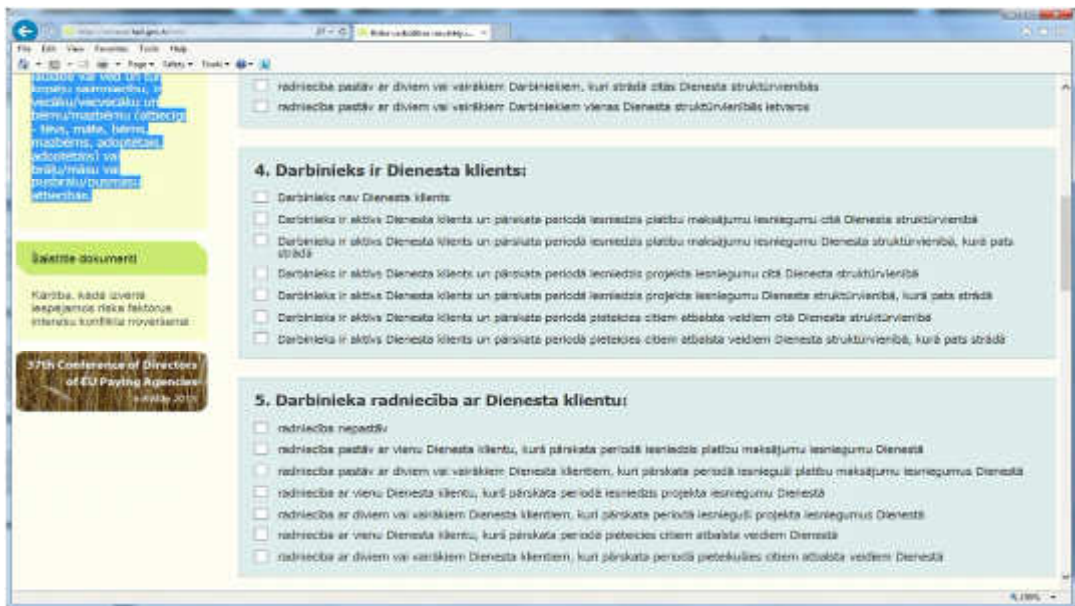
File Edit View Favorites Tools Help

Page ▾ Safety ▾ Tools ▾

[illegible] vai vēl ūn ēj kopēju saimniecību, ir vecāku/vecvecāku un bērnu/mazbērnu (attiecīgi - tēvs, māte, bērns, mazbērns, adoptētājs, adoptētais) vai brāļu/māsu vai pusbrāļu/pusmāsu attiecībās.

Saistītie dokumenti

Kārtība, kādā izvērtē iespējamos riska faktorus interešu konflikta novēršanai

37th Conference of Directors of EU Paying Agencies

radniecība pastāv ar diviem vai vairākiem Darbiniekiem, kuri strādā citās Dienesta struktūrvienībās

radniecība pastāv ar diviem vai vairākiem Darbiniekiem vienas Dienesta struktūrvienības ietvaros

4. Darbinieks ir Dienesta klients:

Darbinieks nav Dienesta klients

Darbinieks ir aktīvs Dienesta klients un pārskata periodā iesniedzis platību maksājumu iesniegumu citā Dienesta struktūrvienībā

Darbinieks ir aktīvs Dienesta klients un pārskata periodā iesniedzis platību maksājumu iesniegumu Dienesta struktūrvienībā, kurā pats strādā

Darbinieks ir aktīvs Dienesta klients un pārskata periodā iesniedzis projekta iesniegumu citā Dienesta struktūrvienībā

Darbinieks ir aktīvs Dienesta klients un pārskata periodā iesniedzis projekta iesniegumu Dienesta struktūrvienībā, kurā pats strādā

Darbinieks ir aktīvs Dienesta klients un pārskata periodā pieteicies citiem atbalsta veidiem citā Dienesta struktūrvienībā

Darbinieks ir aktīvs Dienesta klients un pārskata periodā pieteicies citiem atbalsta veidiem Dienesta struktūrvienībā, kurā pats strādā

5. Darbinieka radniecība ar Dienesta klientu:

radniecība nepastāv

radniecība pastāv ar vienu Dienesta klientu, kurš pārskata periodā iesniedzis platību maksājumu iesniegumu Dienestā

radniecība pastāv ar diviem vai vairākiem Dienesta klientiem, kuri pārskata periodā iesnieguši platību maksājumu iesniegumus Dienestā

radniecība ar vienu Dienesta klientu, kurš pārskata periodā iesniedzis projekta iesniegumu Dienestā

radniecība ar diviem vai vairākiem Dienesta klientiem, kuri pārskata periodā iesnieguši projekta iesniegumus Dienestā

radniecība ar vienu Dienesta klientu, kurš pārskata periodā pieteicies citiem atbalsta veidiem Dienestā

radniecība ar diviem vai vairākiem Dienesta klientiem, kuri pārskata periodā pieteikušies citiem atbalsta veidiem Dienestā

100%